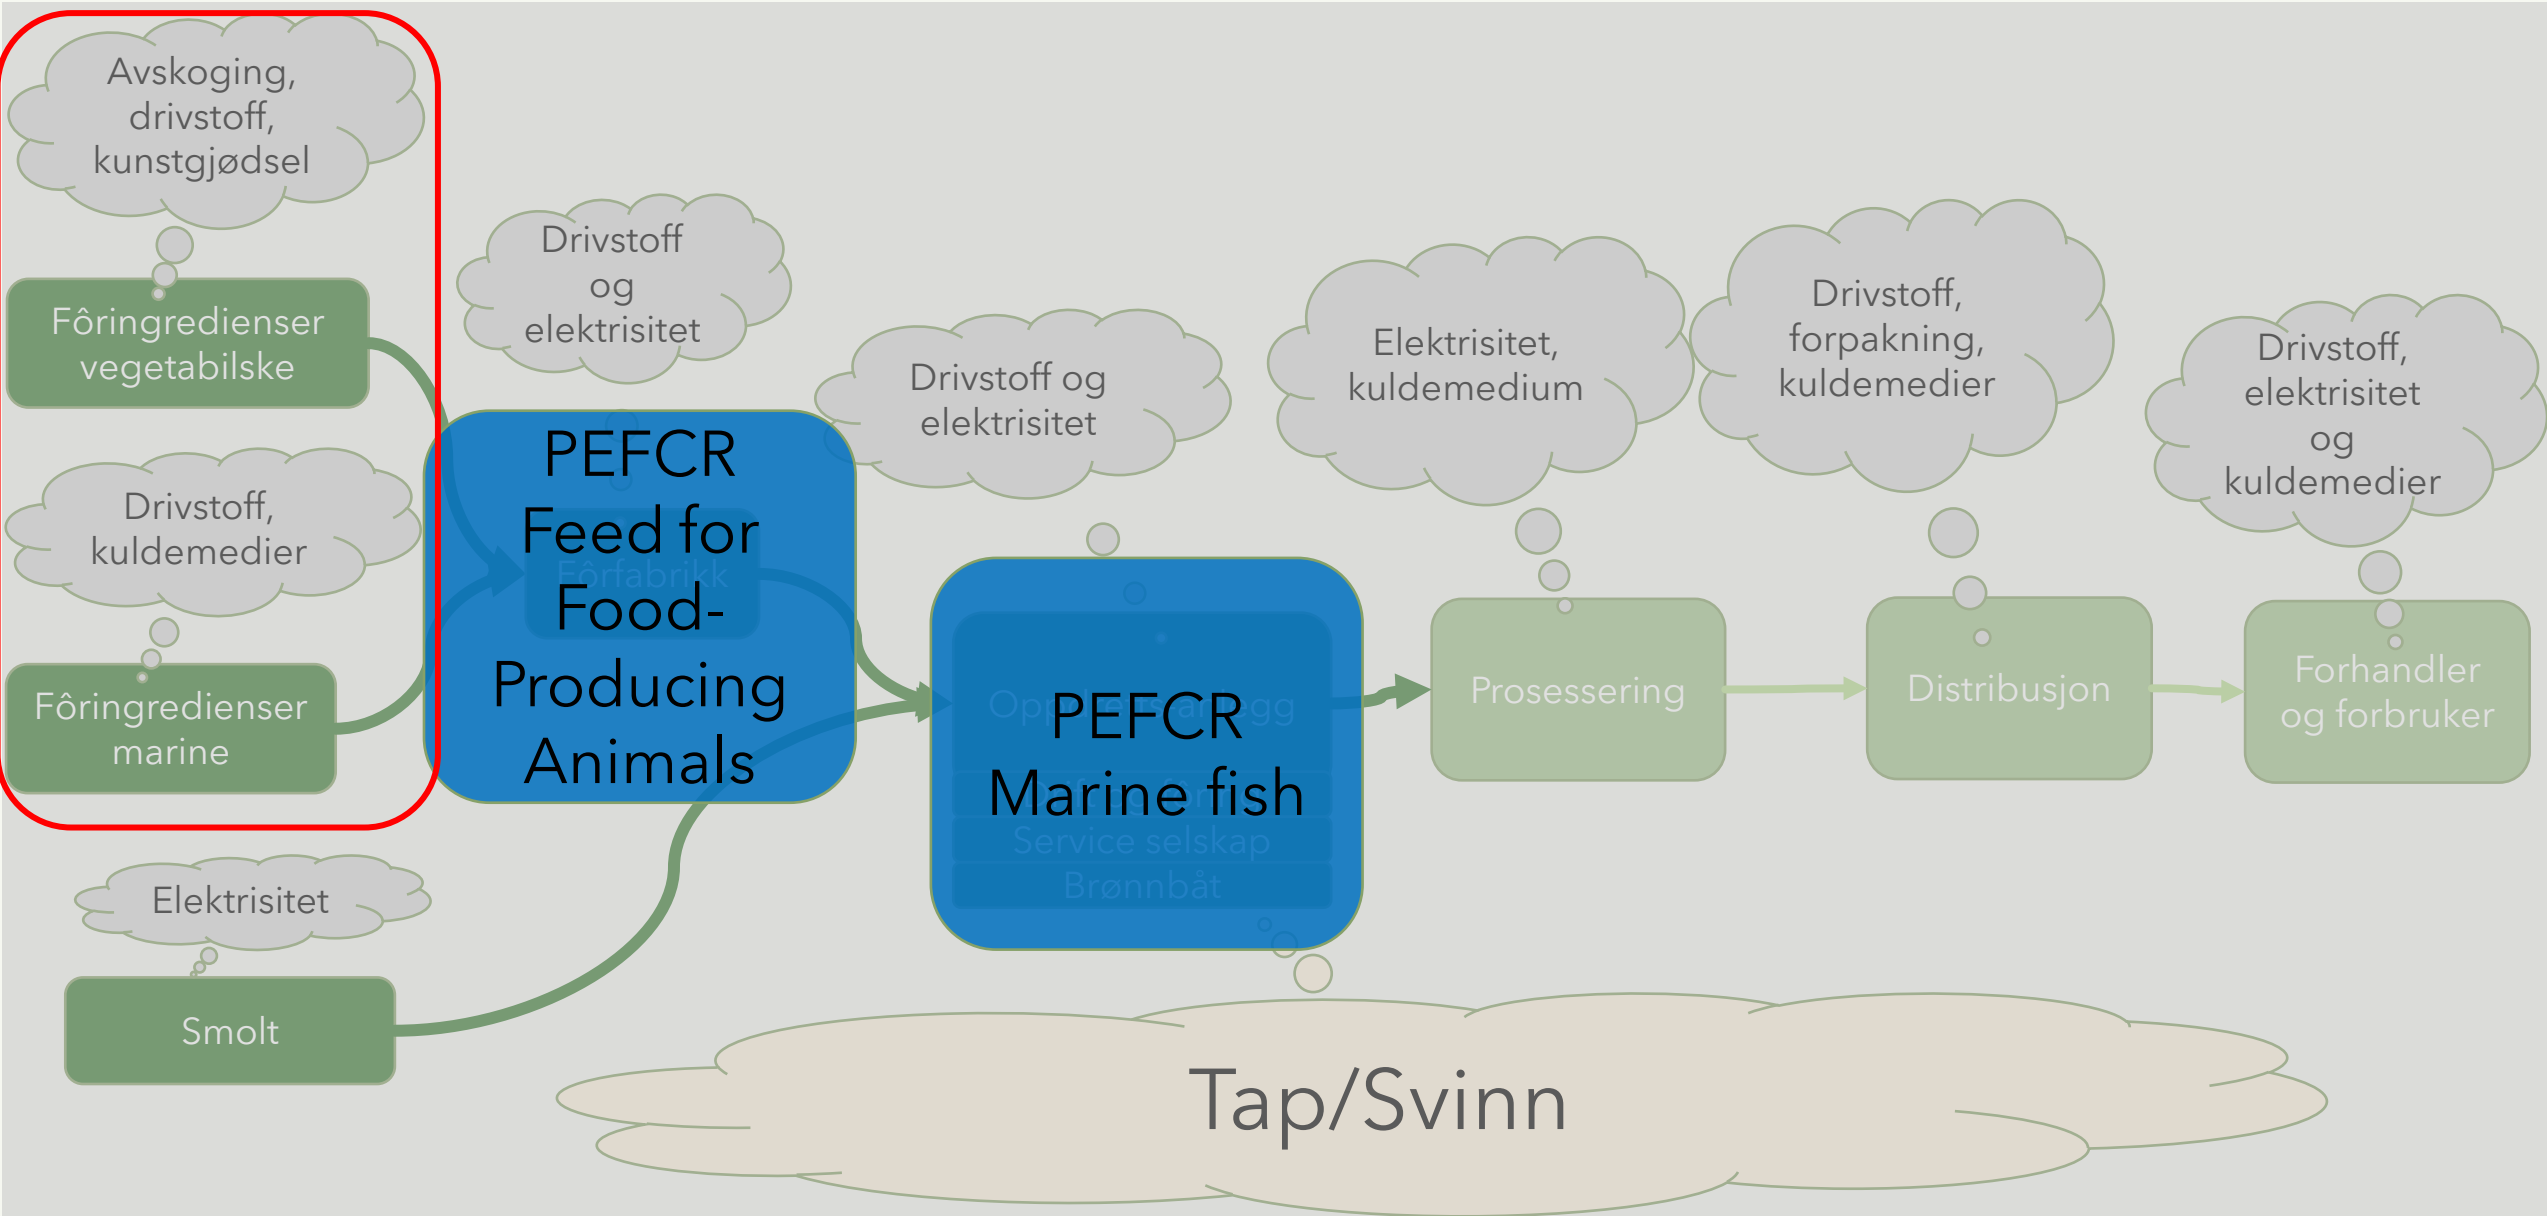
Avskoging, drivstoff, kunstgjødsel

Fôringredienser vegetabilske

Drivstoff, kuldemedier

Fôringredienser marine

Elektrisitet

Smolt

Drivstoff og elektrisitet

PEFCR Feed for Food-Producing Animals

Fôrfabrikk

Drivstoff og elektrisitet

PEFCR Marine fish

Oppdrettsanlegg

Service selskap

Brønnbåt

Elektrisitet, kuldemedium

Prosessering

Drivstoff, forpakning, kuldemedier

Distribusjon

Drivstoff, elektrisitet og kuldemedier

Forhandler og forbruker

Tap/Svinn